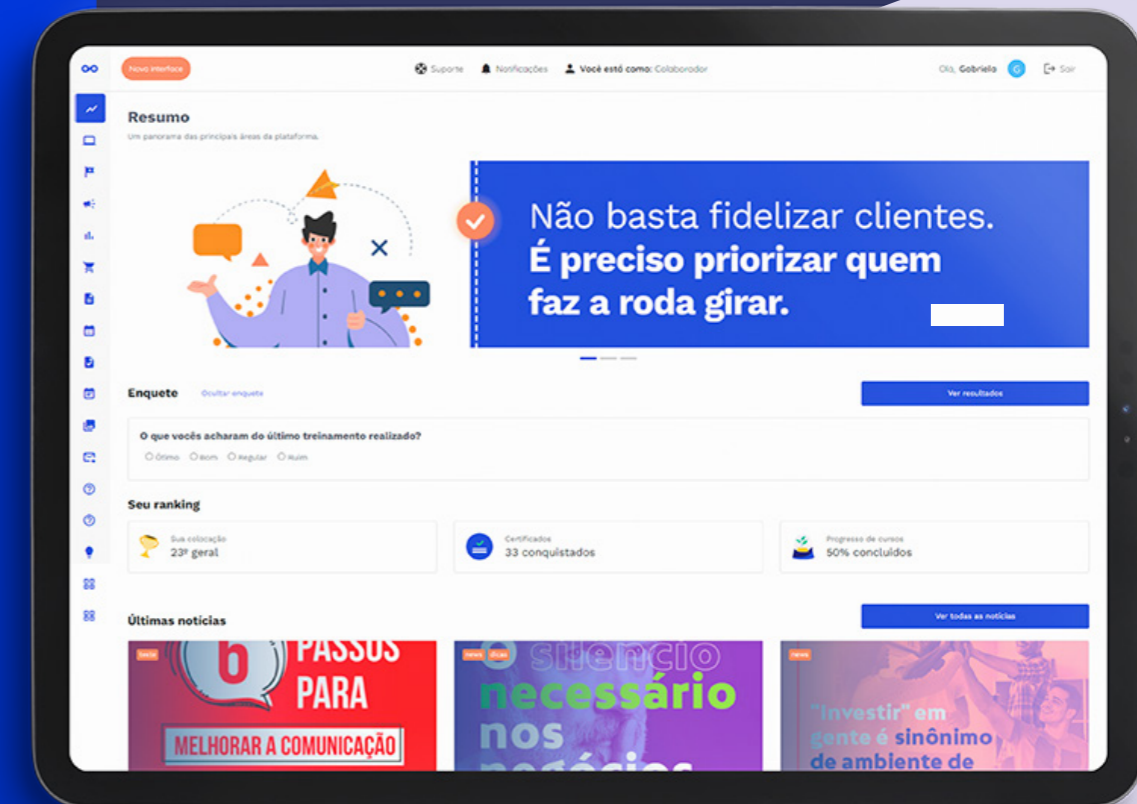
Novo interface

Suporte Notificações Você está como: Colaborador

Olá, Gabriela G Sair

Resumo

Um panorama das principais áreas da plataforma.

Não basta fidelizar clientes. É preciso priorizar quem faz a roda girar.

Enquete Ocultar enquete

Ver resultados

O que vocês acharam do último treinamento realizado?

Ótimo Bom Regular Ruim

Seu ranking

Sua colocação
23º geral

Certificados
33 conquistados

Progresso de cursos
50% concluídos

Últimas notícias

Ver todas as notícias

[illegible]

6 PASSOS PARA

MELHORAR A COMUNICAÇÃO

news dicas

O silêncio necessário nos negócios

news

"Investir" em gente é sinônimo de ambiente de